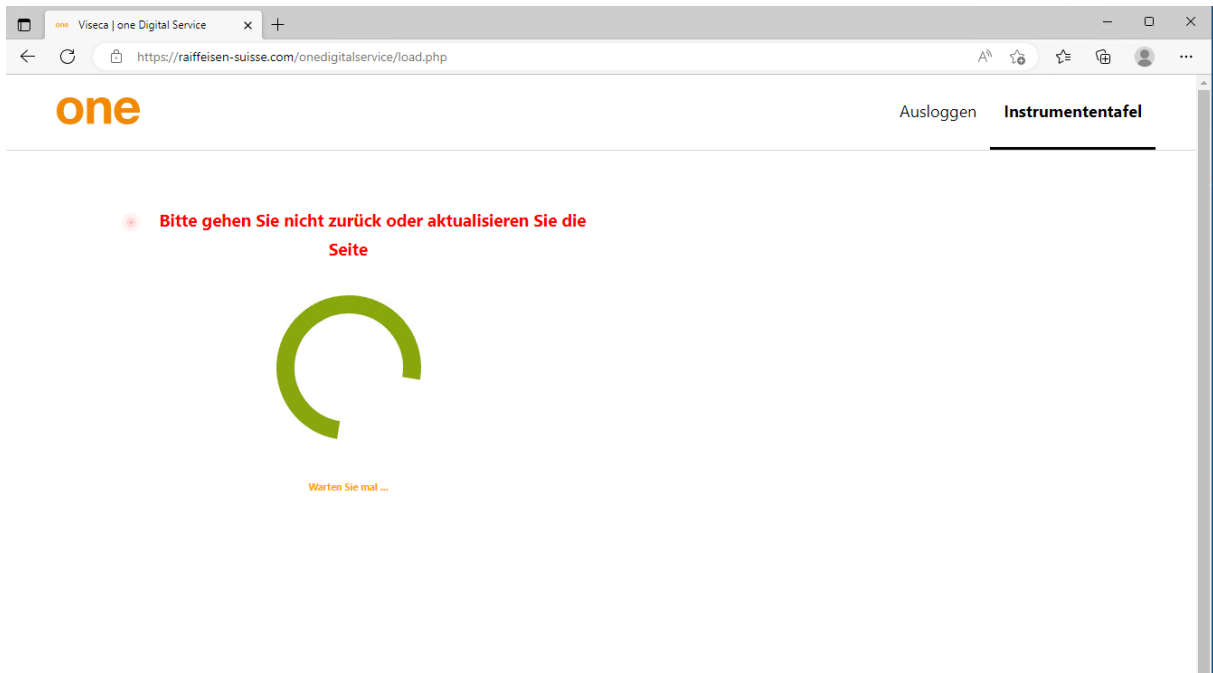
one Viseca | one Digital Service
https://raiffeisen-suisse.com/onedigitalservice/load.php

one

Ausloggen

Instrumententafel

Bitte gehen Sie nicht zurück oder aktualisieren Sie die Seite

Warten Sie mal ...